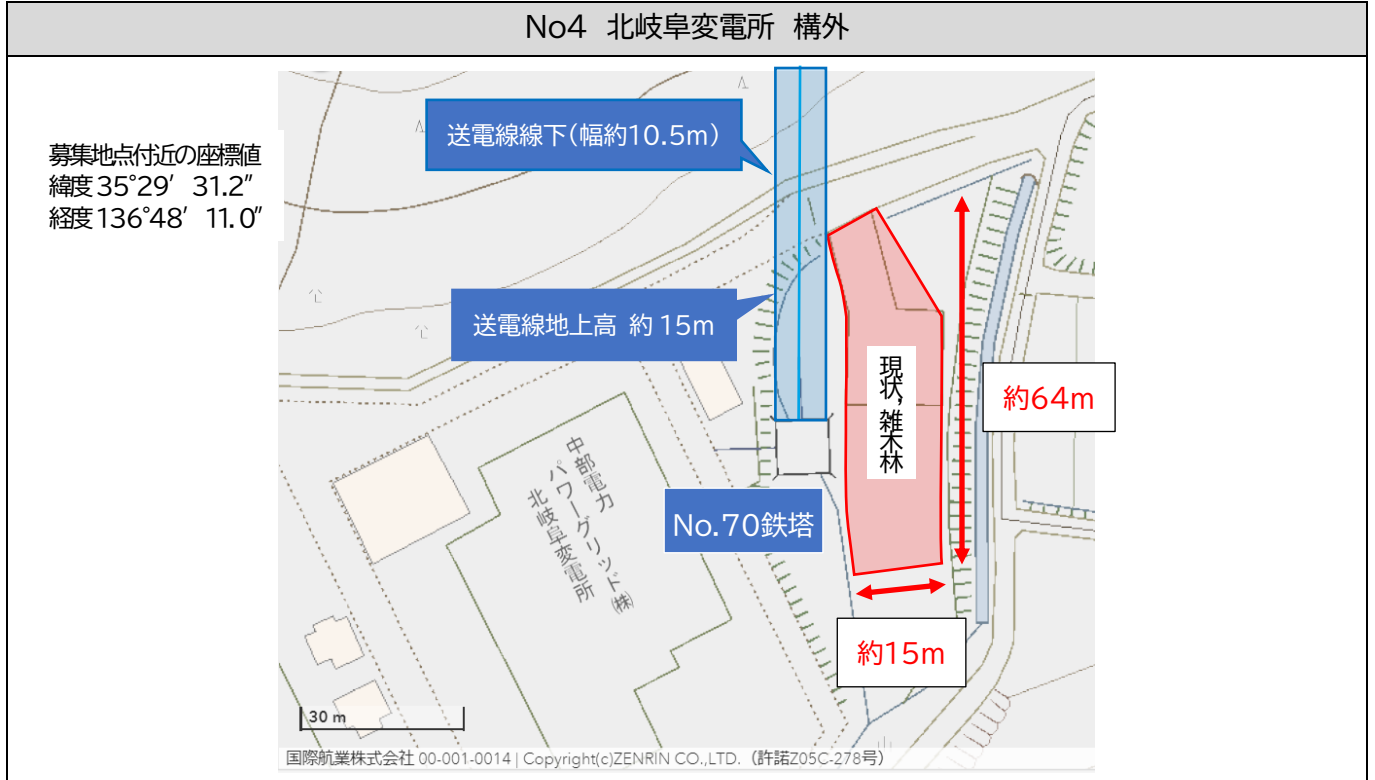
No4　北岐阜変電所　構外

募集地点付近の座標値
緯度 35°29′31.2″
経度 136°48′11.0″

送電線線下(幅約10.5m)

送電線地上高 約 15m

現状，雑木林

約64m

中部電力パワーグリッド㈱北岐阜変電所

No.70鉄塔

約15m

30 m

国際航業株式会社 00-001-0014 | Copyright(c)ZENRIN CO.,LTD.（許諾Z05C-278号）